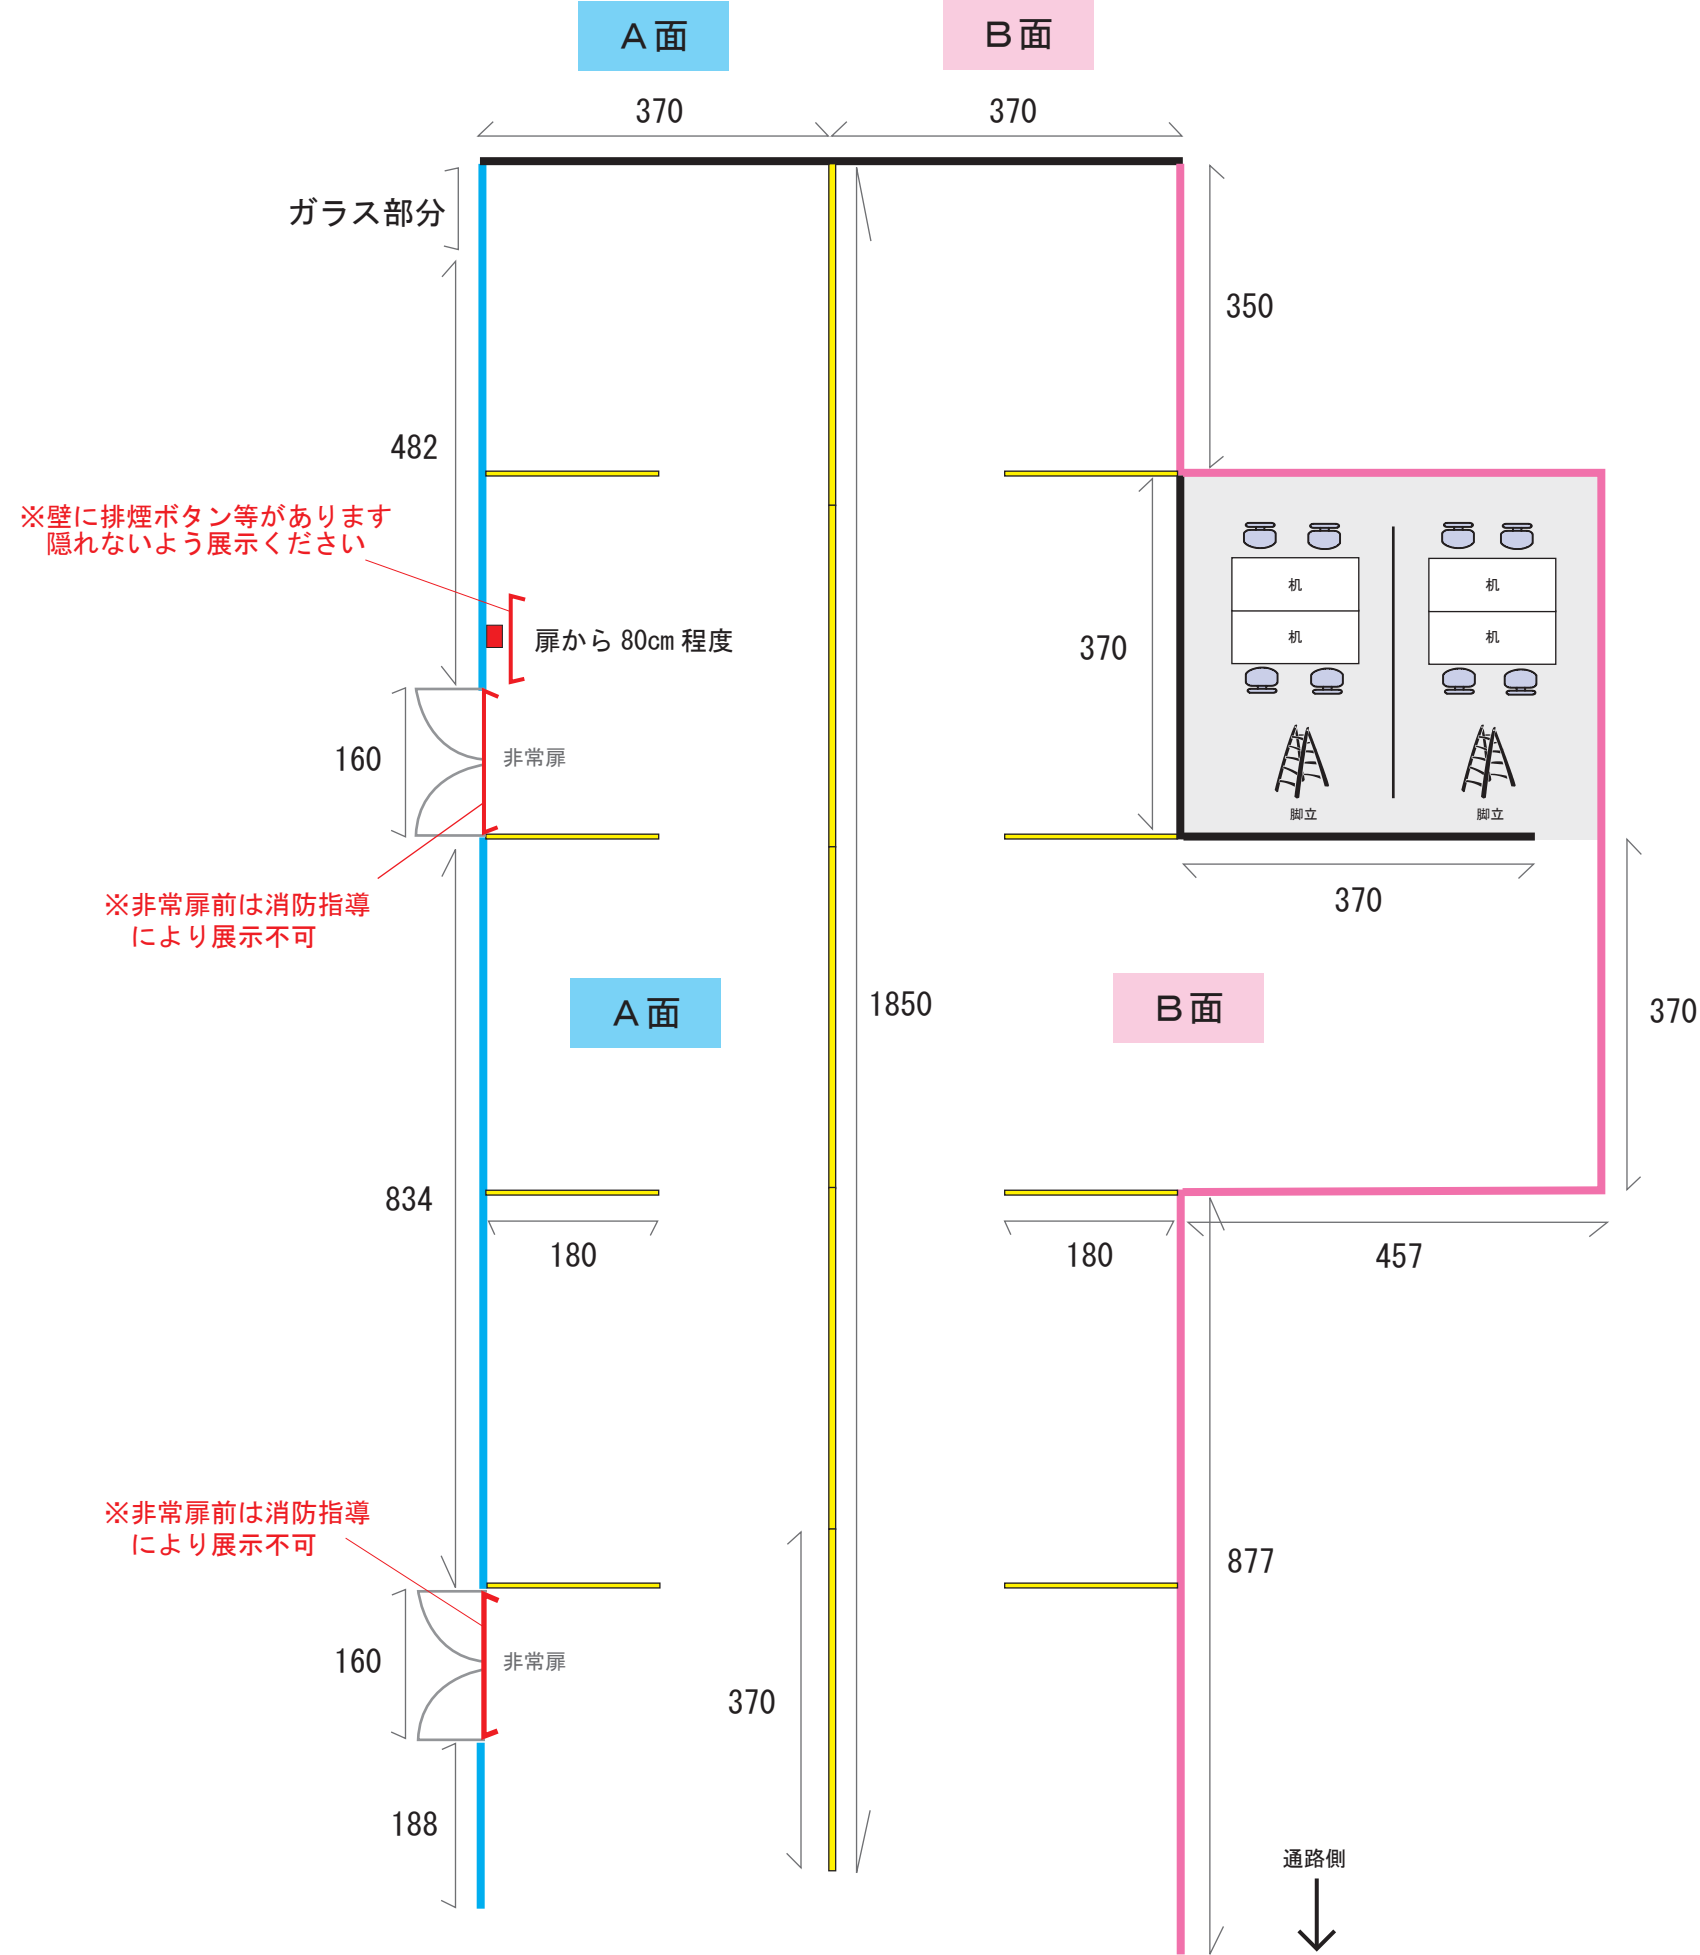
A面

B面

370

370

ガラス部分

350

482

※壁に排煙ボタン等があります
隠れないよう展示ください

扉から 80cm 程度

370

机

机

机

机

160

非常扉

脚立

脚立

370

※非常扉前は消防指導
により展示不可

A面

1850

B面

370

834

180

180

457

※非常扉前は消防指導
により展示不可

877

160

非常扉

370

188

通路側